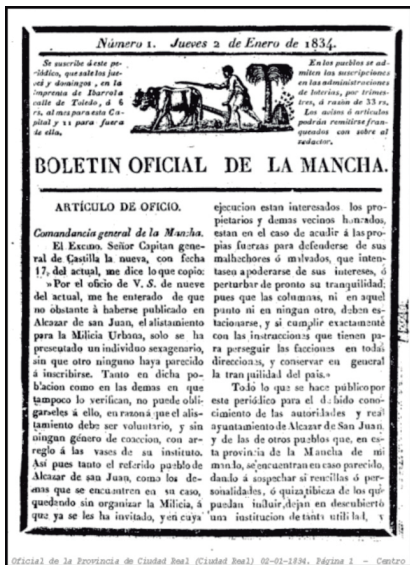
Número 1. Jueves 2 de Enero de 1834.

Se suscribe á este periódico, que sale los jueves y domingos, en la imprenta de Ibarrola calle de Toledo, á 6 rs. al mes para esta Capital y 11 para fuera de ella.

En los pueblos se admiten las suscripciones en las administraciones de loterías, por trimestres, á razon de 33 rs. Los avisos ó artículos podrán remitirse francos sobre al redactor.

BOLETIN OFICIAL DE LA MANCHA.

ARTÍCULO DE OFICIO.

Comandancia general de la Mancha.

El Excmo. Señor Capitan general de Castilla la nueva, con fecha 17, del actual, me dice lo que copio:

»Por el oficio de V. S. de nueve del actual, me he enterado de que no obstante á haberse publicado en Alcazar de San Juan, el alistamiento para la Milicia Urbana, solo se ha presentado un individuo sexagenario, sin que otro ninguno haya parecido á inscribirse. Tanto en dicha poblacion como en las demas en que tampoco lo verifican, no puede obligárseles á ello, en razon á que el alistamiento debe ser voluntario, y en ningun género de coaccion, con arreglo á las vases de su instituto. Así pues tanto el referido pueblo de Alcazar de san Juan, como los demas que se encuentren en su caso, quedando sin organizar la Milicia, á que ya se les ha invitado, y en cuya ejecucion estan interesados los propietarios y demas vecinos honrados, estan en el caso de acudir á las propias fuerzas para defenderse de sus malhechores ó malvados, que intentasen apoderarse de sus intereses, ó perturbar de pronto su tranquilidad; pues que las columnas, ni en aquel punto ni en ningun otro, deben estacionarse, y si cumplir exactamente con las instrucciones que tienen para perseguir las facciones en todas direcciones, y conservar en general la tranquilidad del país.»

Todo lo que se hace público por este periódico para el debido conocimiento de las autoridades y real ayuntamiento de Alcazar de San Juan, y de las de otros pueblos que, en esta provincia de la Mancha de mi mando, se encuentren en caso parecido, dando á sospechar si rencillas ó personalidades, ó quiza tibieza de los que puedan influir, dejan en descubierto una institucion de tanta utilidad, y

Oficial de la Provincia de Ciudad Real (Ciudad Real) 02-01-1834, Página 1 - Centro